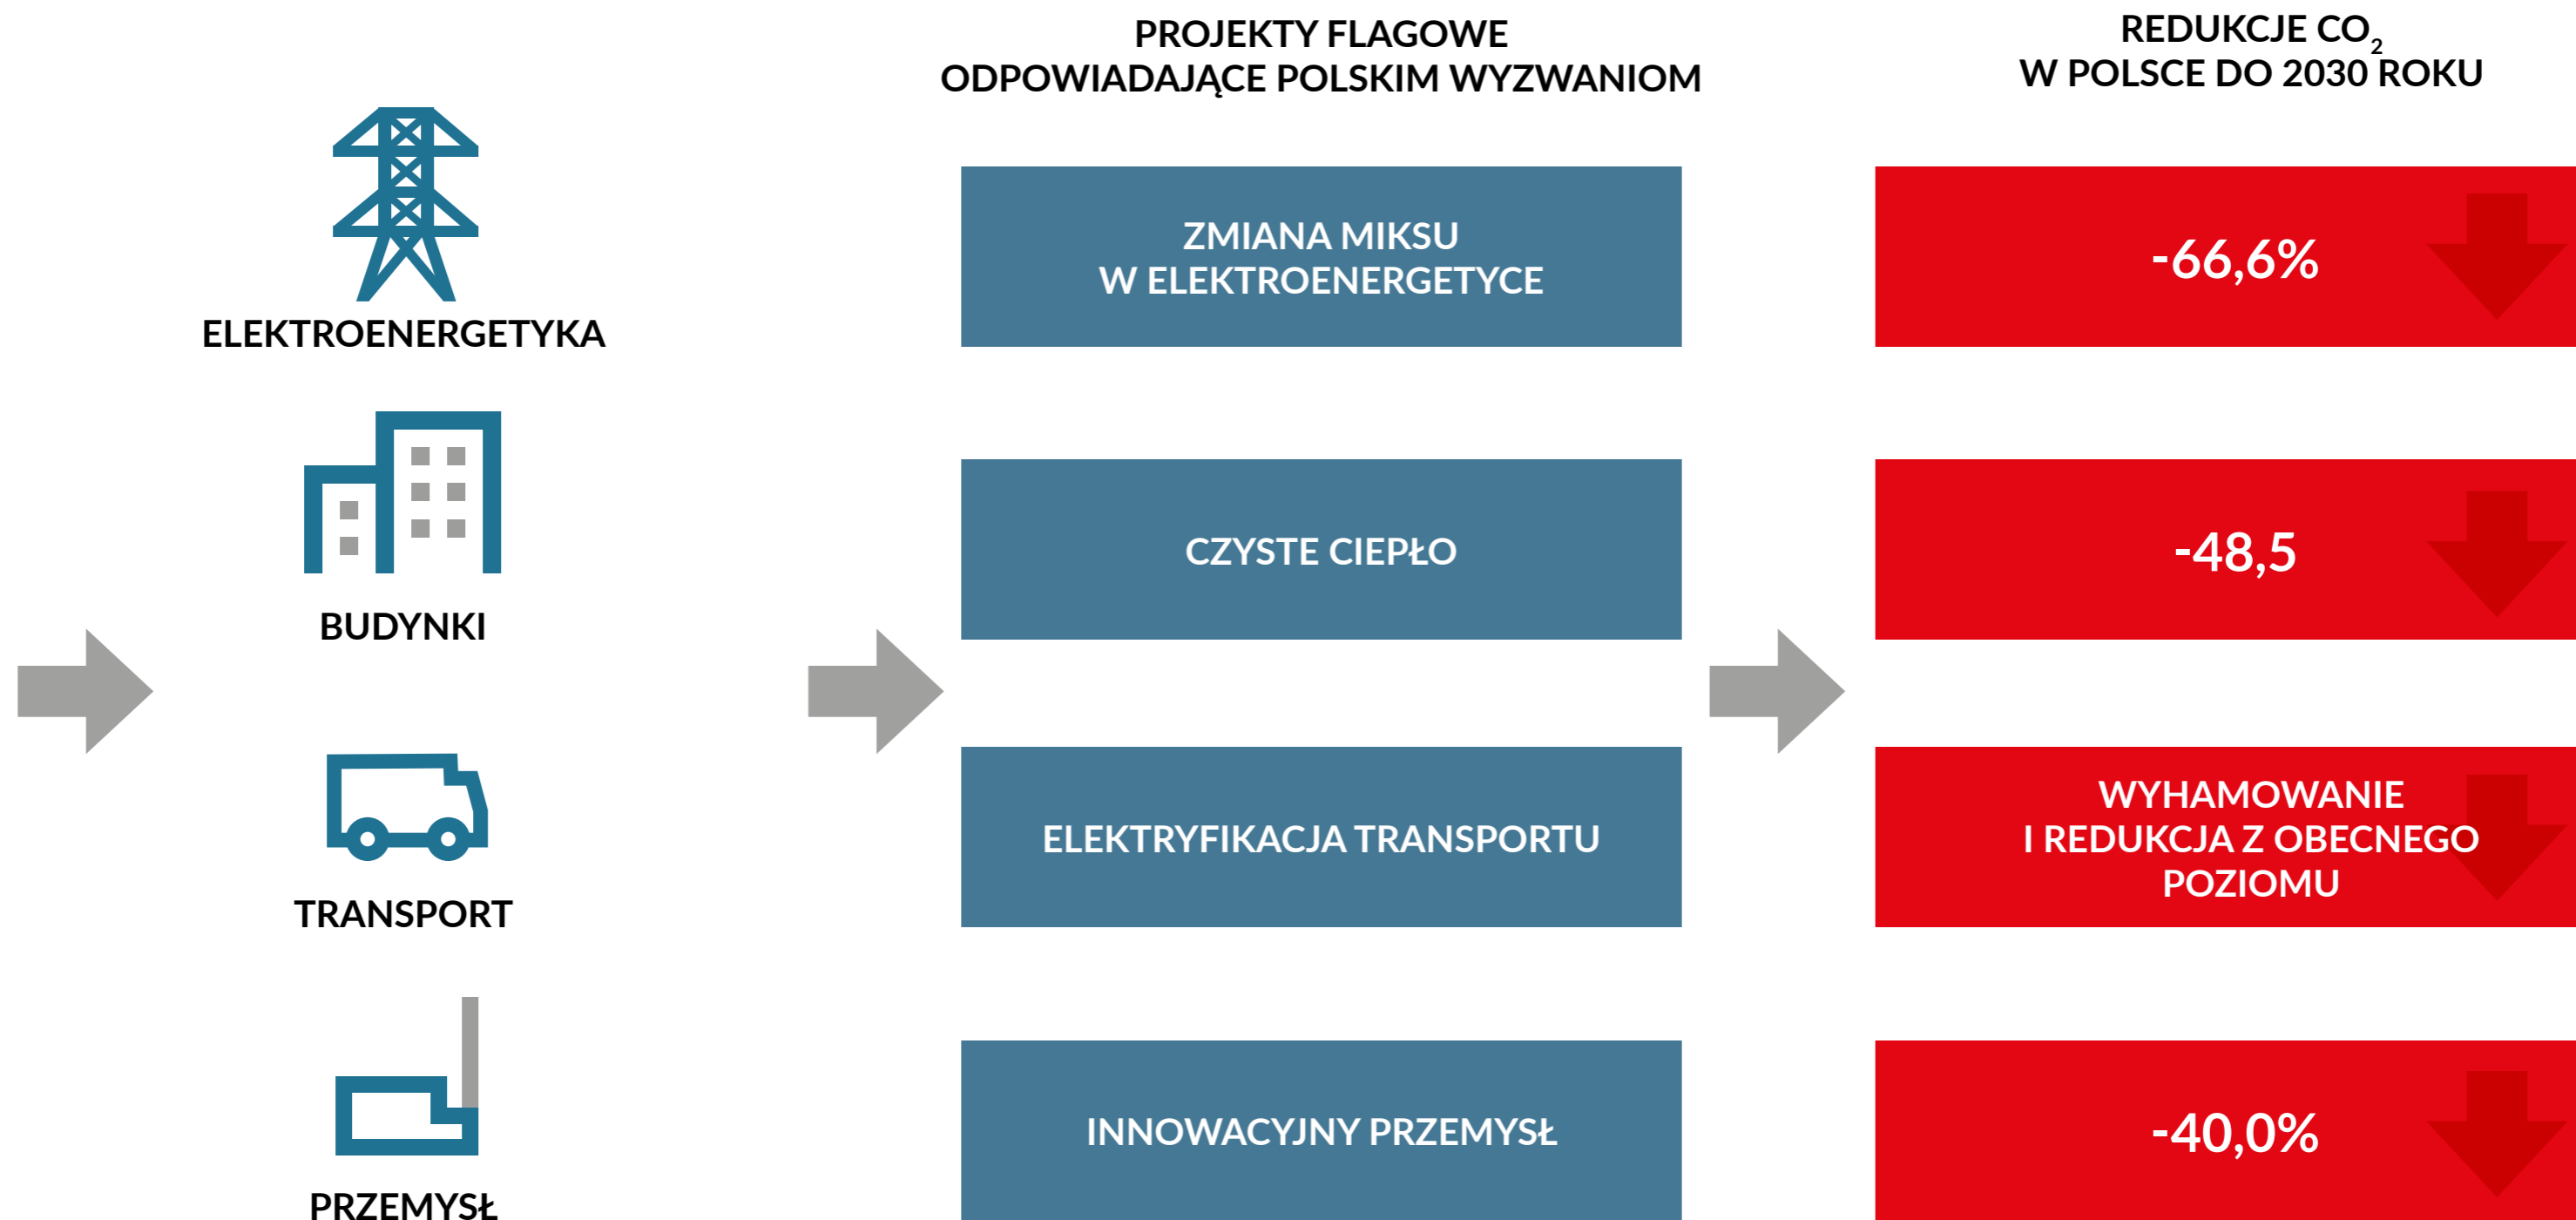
PROJEKTY FLAGOWE ODPOWIADAJĄCE POLSKIM WYZWANIOM

REDUKCJE $CO_2$ W POLSCE DO 2030 ROKU

ELEKTROENERGETYKA

ZMIANA MIKSU W ELEKTROENERGETYCE

-66,6%

BUDYNKI

CZYSTE CIEPŁO

-48,5

TRANSPORT

ELEKTRYFIKACJA TRANSPORTU

WYHAMOWANIE I REDUKCJA Z OBECNEGO POZIOMU

PRZEMYSŁ

INNOWACYJNY PRZEMYSŁ

-40,0%